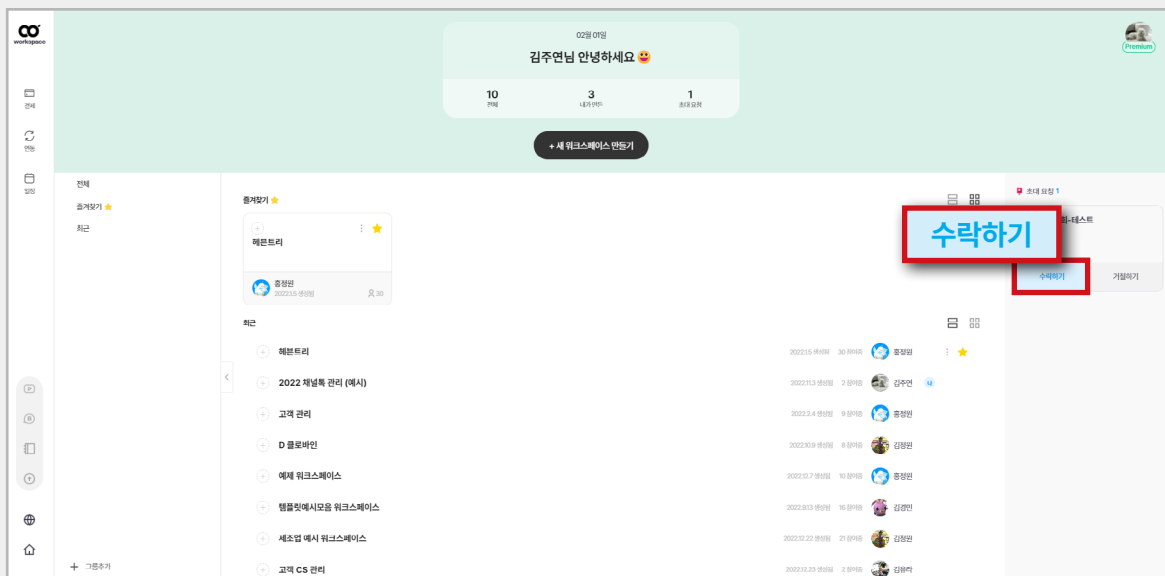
workspace

전체
연동
일정

02월 01일
김주연님 안녕하세요 😛

10 전체
3 내가 만든
1 초대 요청

+ 새 워크스페이스 만들기

Premium

전체
즐겨찾기 ⭐
최근

즐겨찾기 ⭐

헤븐트리
홍정원
2022.1.5 생성됨
30

최근

헤븐트리 2022.1.5 생성됨 30 참여중 홍정원
2022 채널톡 관리 (예시) 2021.11.3 생성됨 2 참여중 김주연
고객 관리 2022.2.4 생성됨 5 참여중 홍정원
D 클로바인 2022.10.8 생성됨 8 참여중 김정원
예제 워크스페이스 2022.12.7 생성됨 10 참여중 홍정원
템플릿예시모음 워크스페이스 2022.9.13 생성됨 16 참여중 김경민
세조업 예시 워크스페이스 2022.12.22 생성됨 21 참여중 김정원
고객 CS 관리 2022.12.23 생성됨 2 참여중 김유라

초대 요청 1
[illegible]-테스트
수락하기
수락하기
거절하기

+ 그룹추가